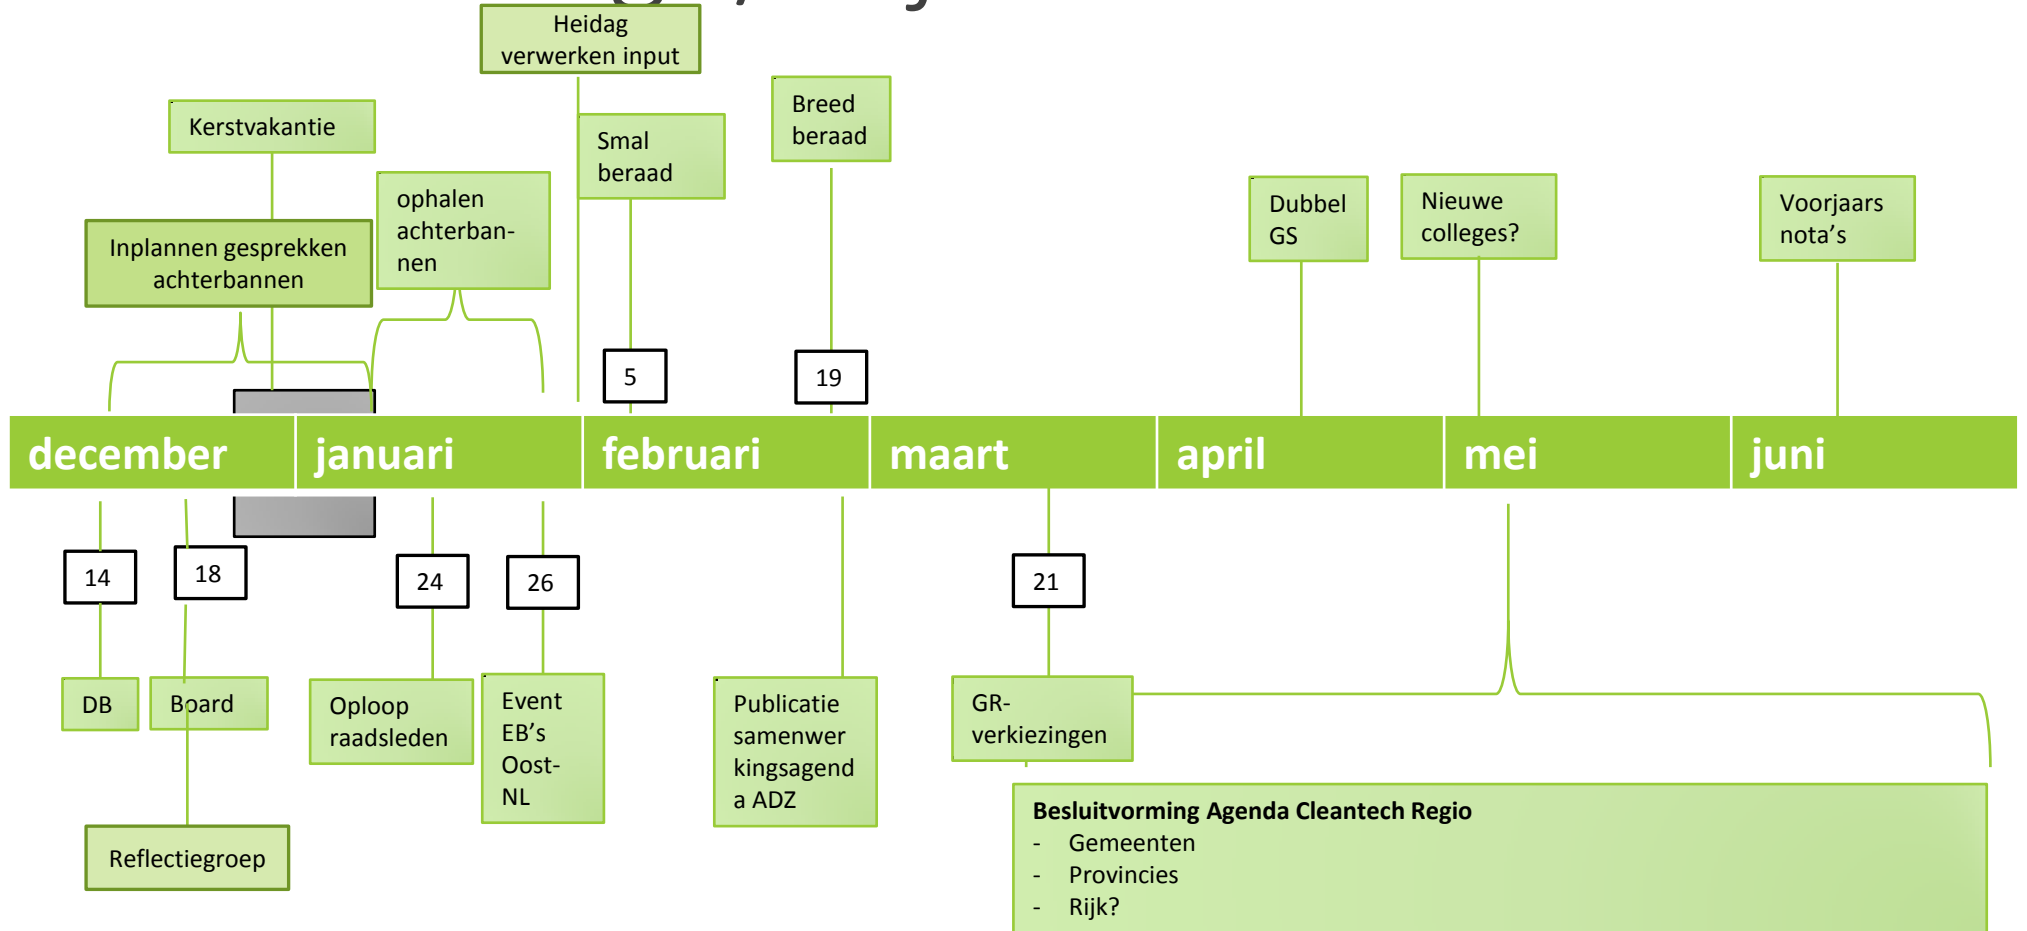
Heidag verwerken input

Kerstvakantie

Smal beraad

Breed beraad

Inplannen gesprekken achterbannen

ophalen achterbannen

Dubbel GS

Nieuwe colleges?

Voorjaars nota's

5

19

december

januari

februari

maart

april

mei

juni

14

18

24

26

21

DB

Board

Oploop raadsleden

Event EB's Oost-NL

Publicatie samenwerkingsagenda ADZ

GR-verkiezingen

Reflectiegroep

**Besluitvorming Agenda Cleantech Regio**
- Gemeenten
- Provincies
- Rijk?